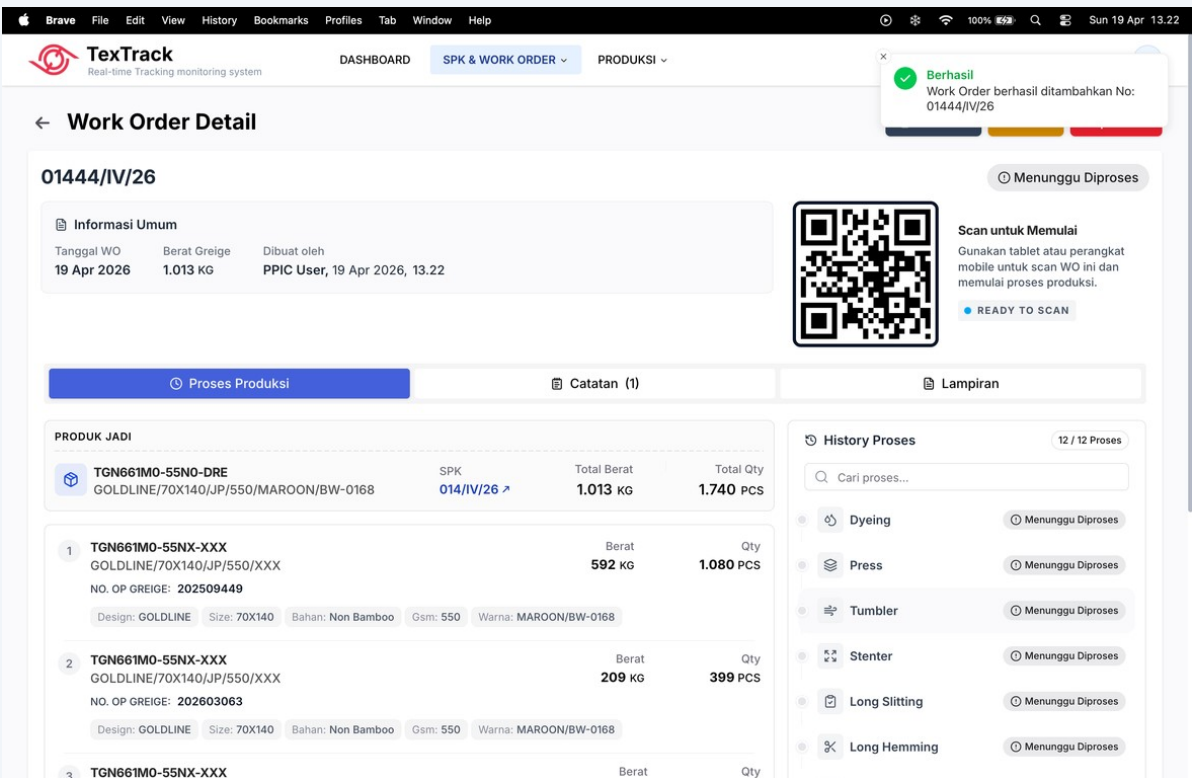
Brave File Edit View History Bookmarks Profiles Tab Window Help
100% Sun 19 Apr 13.22

TexTrack
Real-time Tracking monitoring system

DASHBOARD SPK & WORK ORDER PRODUKSI

Berhasil
Work Order berhasil ditambahkan No: 01444/IV/26

← Work Order Detail

01444/IV/26

Menunggu Diproses

Informasi Umum

Tanggal WO
19 Apr 2026

Berat Greige
1.013 KG

Dibuat oleh
PPIC User, 19 Apr 2026, 13.22

Scan untuk Memulai
Gunakan tablet atau perangkat mobile untuk scan WO ini dan memulai proses produksi.

READY TO SCAN

Proses Produksi | Catatan (1) | Lampiran

PRODUK JADI

TGN661M0-55N0-DRE
GOLDLINE/70X140/JP/550/MAROON/BW-0168

SPK
014/IV/26 ↗

Total Berat
1.013 KG

Total Qty
1.740 PCS

1 TGN661M0-55NX-XXX
GOLDLINE/70X140/JP/550/XXX
NO. OP GREIGE: 202509449
Berat 592 KG
Qty 1.080 PCS
Design: GOLDLINE Size: 70X140 Bahan: Non Bamboo Gsm: 550 Warna: MAROON/BW-0168

2 TGN661M0-55NX-XXX
GOLDLINE/70X140/JP/550/XXX
NO. OP GREIGE: 202603063
Berat 209 KG
Qty 399 PCS
Design: GOLDLINE Size: 70X140 Bahan: Non Bamboo Gsm: 550 Warna: MAROON/BW-0168

3 TGN661M0-55NX-XXX
Berat
Qty

History Proses
12 / 12 Proses

Cari proses...

Dyeing — Menunggu Diproses
Press — Menunggu Diproses
Tumbler — Menunggu Diproses
Stenter — Menunggu Diproses
Long Slitting — Menunggu Diproses
Long Hemming — Menunggu Diproses